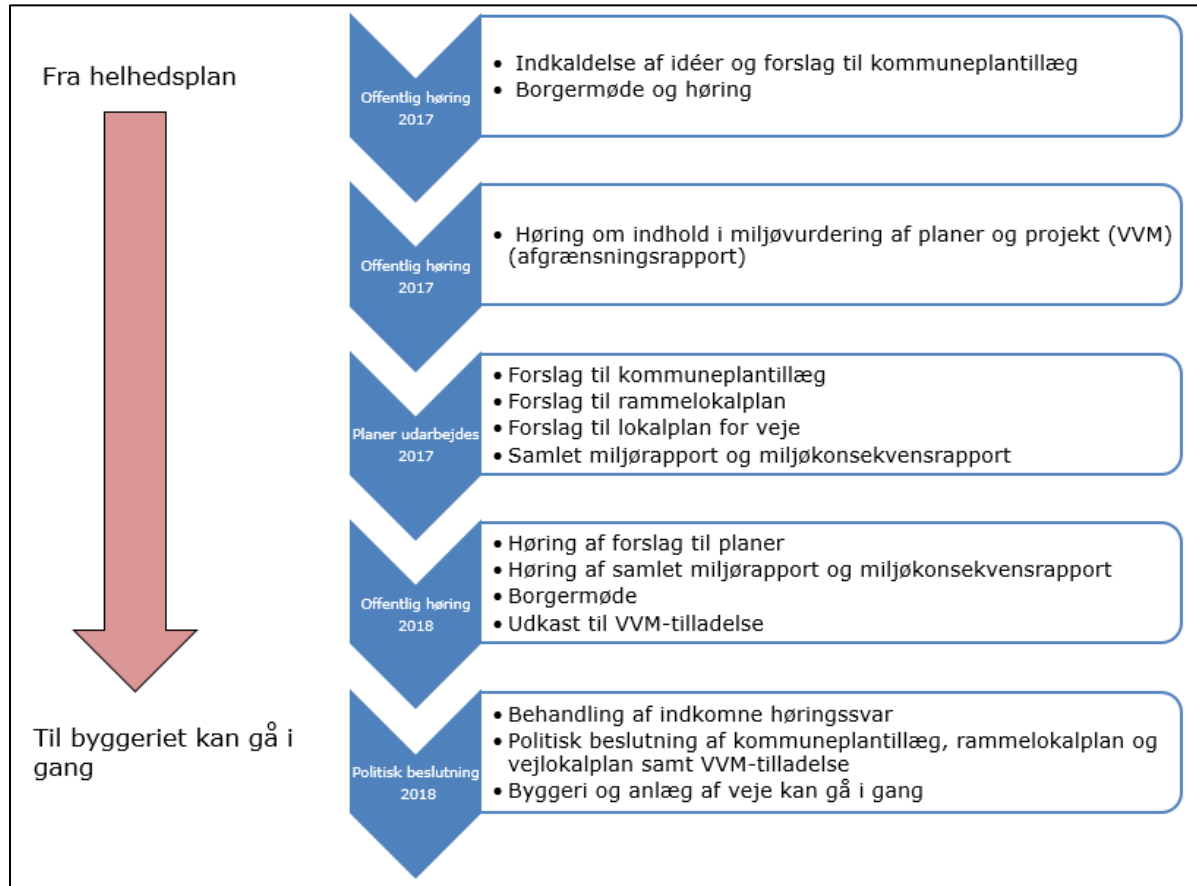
Fra helhedsplan

Til byggeriet kan gå i gang

Offentlig høring 2017

- Indkaldelse af idéer og forslag til kommuneplantillæg
- Borgermøde og høring

Offentlig høring 2017

- Høring om indhold i miljøvurdering af planer og projekt (VVM) (afgrænsningsrapport)

Planer udarbejdes 2017

- Forslag til kommuneplantillæg
- Forslag til rammelokalplan
- Forslag til lokalplan for veje
- Samlet miljørapport og miljøkonsekvensrapport

Offentlig høring 2018

- Høring af forslag til planer
- Høring af samlet miljørapport og miljøkonsekvensrapport
- Borgermøde
- Udkast til VVM-tilladelse

Politisk beslutning 2018

- Behandling af indkomne høringssvar
- Politisk beslutning af kommuneplantillæg, rammelokalplan og vejlokalplan samt VVM-tilladelse
- Byggeri og anlæg af veje kan gå i gang